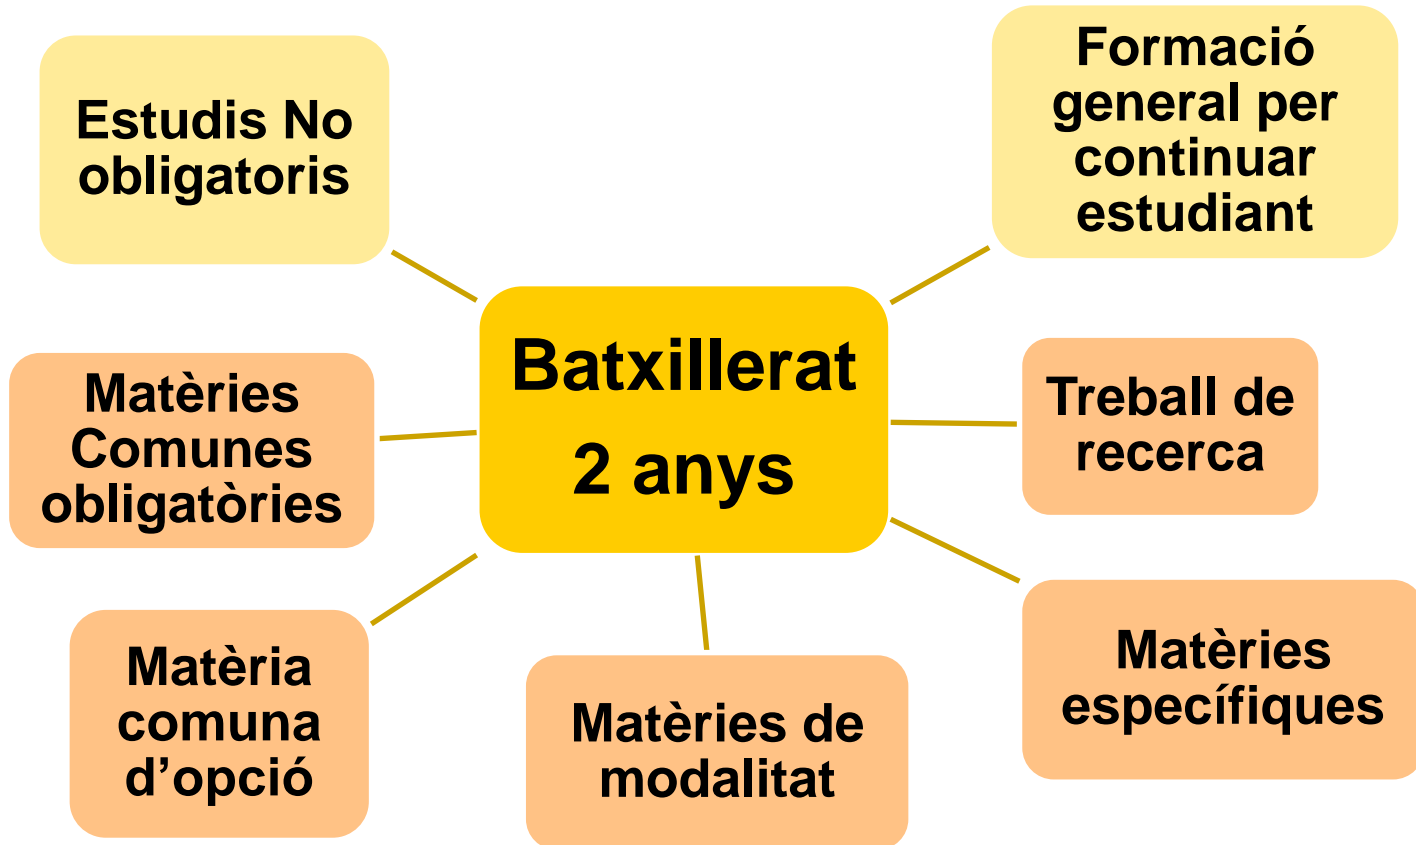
Estudis No obligatoris

Formació general per continuar estudiant

Batxillerat 2 anys

Matèries Comunes obligatòries

Treball de recerca

Matèria comuna d'opció

Matèries de modalitat

Matèries específiques